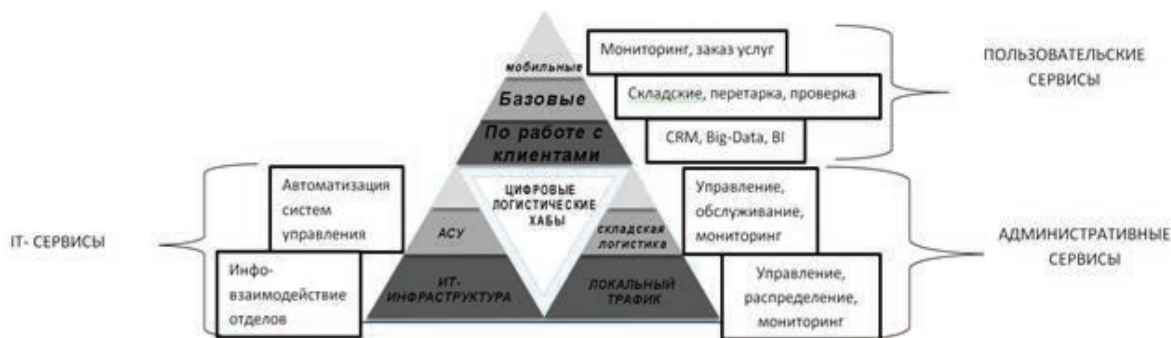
мобильные

Мониторинг, заказ услуг

ПОЛЬЗОВАТЕЛЬСКИЕ СЕРВИСЫ

Базовые

Складские, перетарка, проверка

По работе с клиентами

CRM, Big-Data, BI

Автоматизация систем управления

ЦИФРОВЫЕ ЛОГИСТИЧЕСКИЕ ХАБЫ

Управление, обслуживание, мониторинг

IT- СЕРВИСЫ

АСУ

складская логистика

АДМИНИСТРАТИВНЫЕ СЕРВИСЫ

Инфо-взаимодействие отделов

ИТ-ИНФРАСТРУКТУРА

ЛОКАЛЬНЫЙ ТРАФИК

Управление, распределение, мониторинг